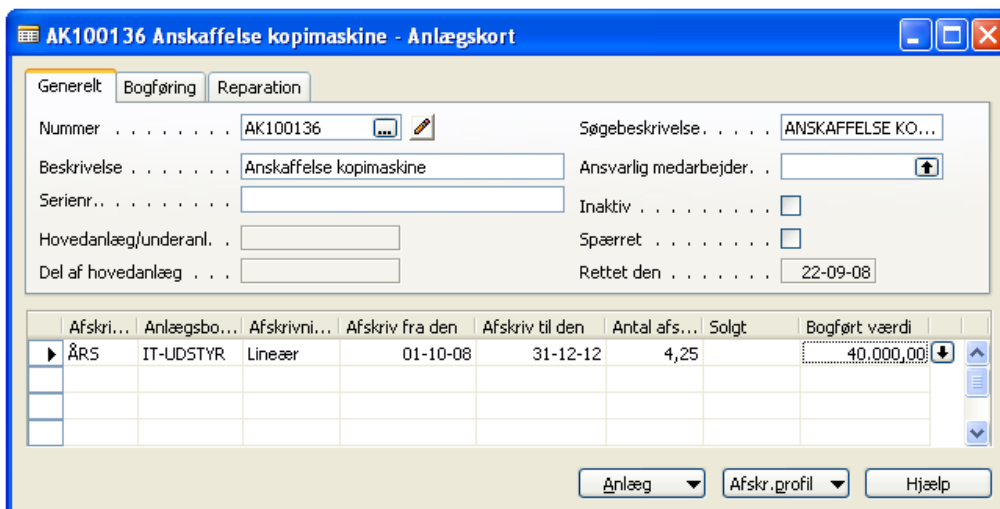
AK100136 Anskaffelse kopimaskine - Anlægskort

Generelt | Bogføring | Reparation

Nummer . . . . . . . . AK100136
Beskrivelse . . . . . . . Anskaffelse kopimaskine
Serienr. . . . . . . . .
Hovedanlæg/underanl. .
Del af hovedanlæg . . .

Søgebeskrivelse . . . . . ANSKAFFELSE KO...
Ansvarlig medarbejder. .
Inaktiv . . . . . . . . .
Spærret . . . . . . . .
Rettet den . . . . . . . 22-09-08

| Afskri... | Anlægsbo... | Afskrivni... | Afskriv fra den | Afskriv til den | Antal afs... | Solgt | Bogført værdi |
|---|---|---|---|---|---|---|---|
| ÅRS | IT-UDSTYR | Lineær | 01-10-08 | 31-12-12 | 4,25 | | 40.000,00 |

Anlæg | Afskr.profil | Hjælp